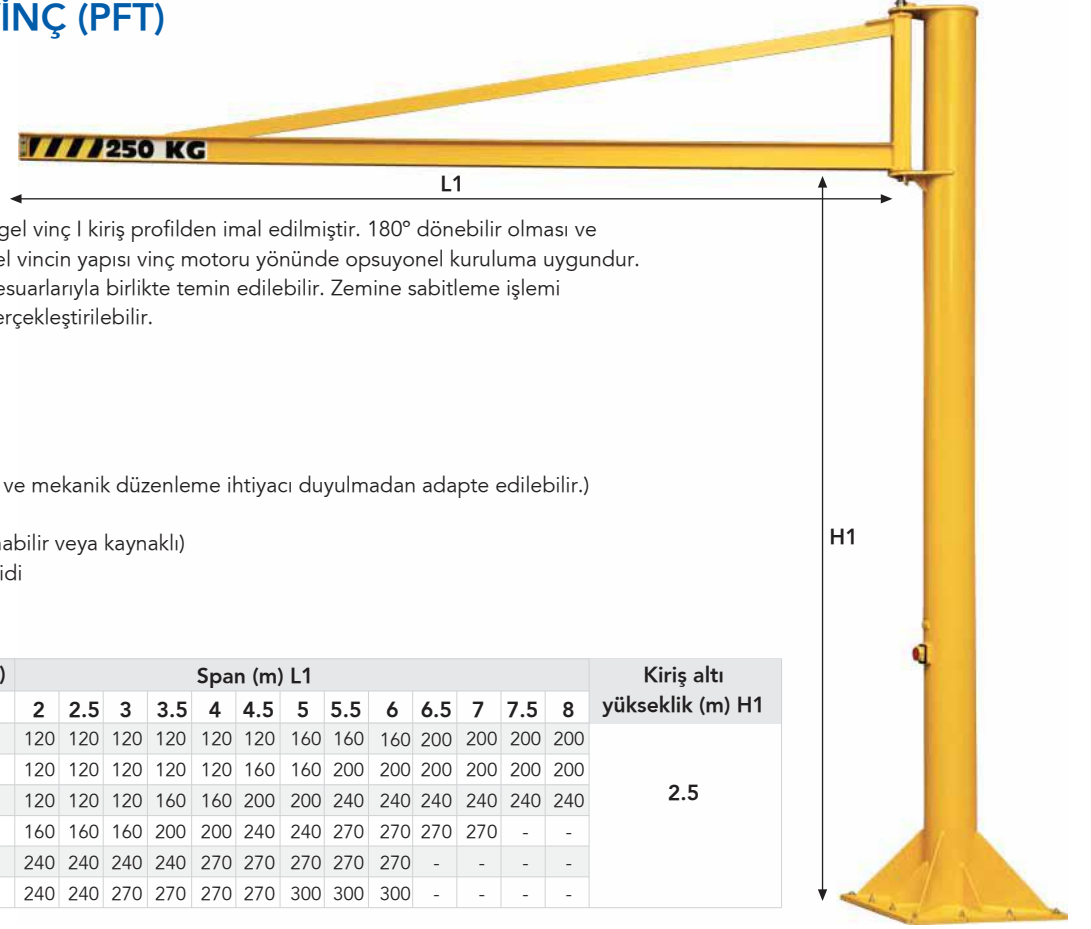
İNÇ (PFT)

250 KG

L1

gel vinç I kiriş profilden imal edilmiştir. 180° dönebilir olması ve el vincin yapısı vinç motoru yönünde opsuyonel kuruluma uygundur. esuarlarıyla birlikte temin edilebilir. Zemine sabitleme işlemi erçekleştirilebilir.

ve mekanik düzenleme ihtiyacı duyulmadan adapte edilebilir.)

abilir veya kaynaklı)
idi

H1

| ) | Span (m) L1 | | | | | | | | | | | | | Kiriş altı yükseklik (m) H1 |
|---|---|---|---|---|---|---|---|---|---|---|---|---|---|---|
| | 2 | 2.5 | 3 | 3.5 | 4 | 4.5 | 5 | 5.5 | 6 | 6.5 | 7 | 7.5 | 8 | |
| | 120 | 120 | 120 | 120 | 120 | 120 | 160 | 160 | 160 | 200 | 200 | 200 | 200 | 2.5 |
| | 120 | 120 | 120 | 120 | 120 | 160 | 160 | 200 | 200 | 200 | 200 | 200 | 200 | |
| | 120 | 120 | 120 | 160 | 160 | 200 | 200 | 240 | 240 | 240 | 240 | 240 | 240 | |
| | 160 | 160 | 160 | 200 | 200 | 240 | 240 | 270 | 270 | 270 | 270 | - | - | |
| | 240 | 240 | 240 | 240 | 270 | 270 | 270 | 270 | 270 | - | - | - | - | |
| | 240 | 240 | 270 | 270 | 270 | 270 | 300 | 300 | 300 | - | - | - | - | |